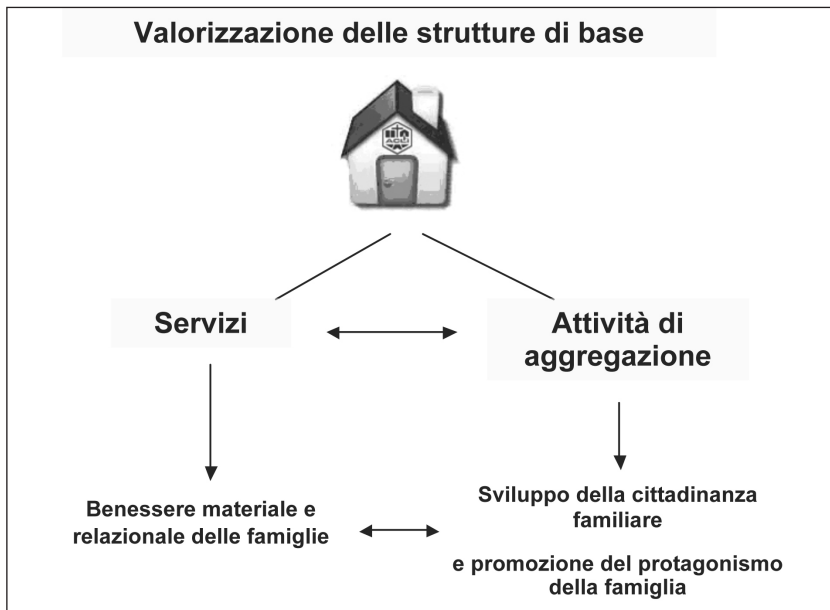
Valorizzazione delle strutture di base

Servizi

Attività di aggregazione

Benessere materiale e relazionale delle famiglie

Sviluppo della cittadinanza familiare

e promozione del protagonismo della famiglia